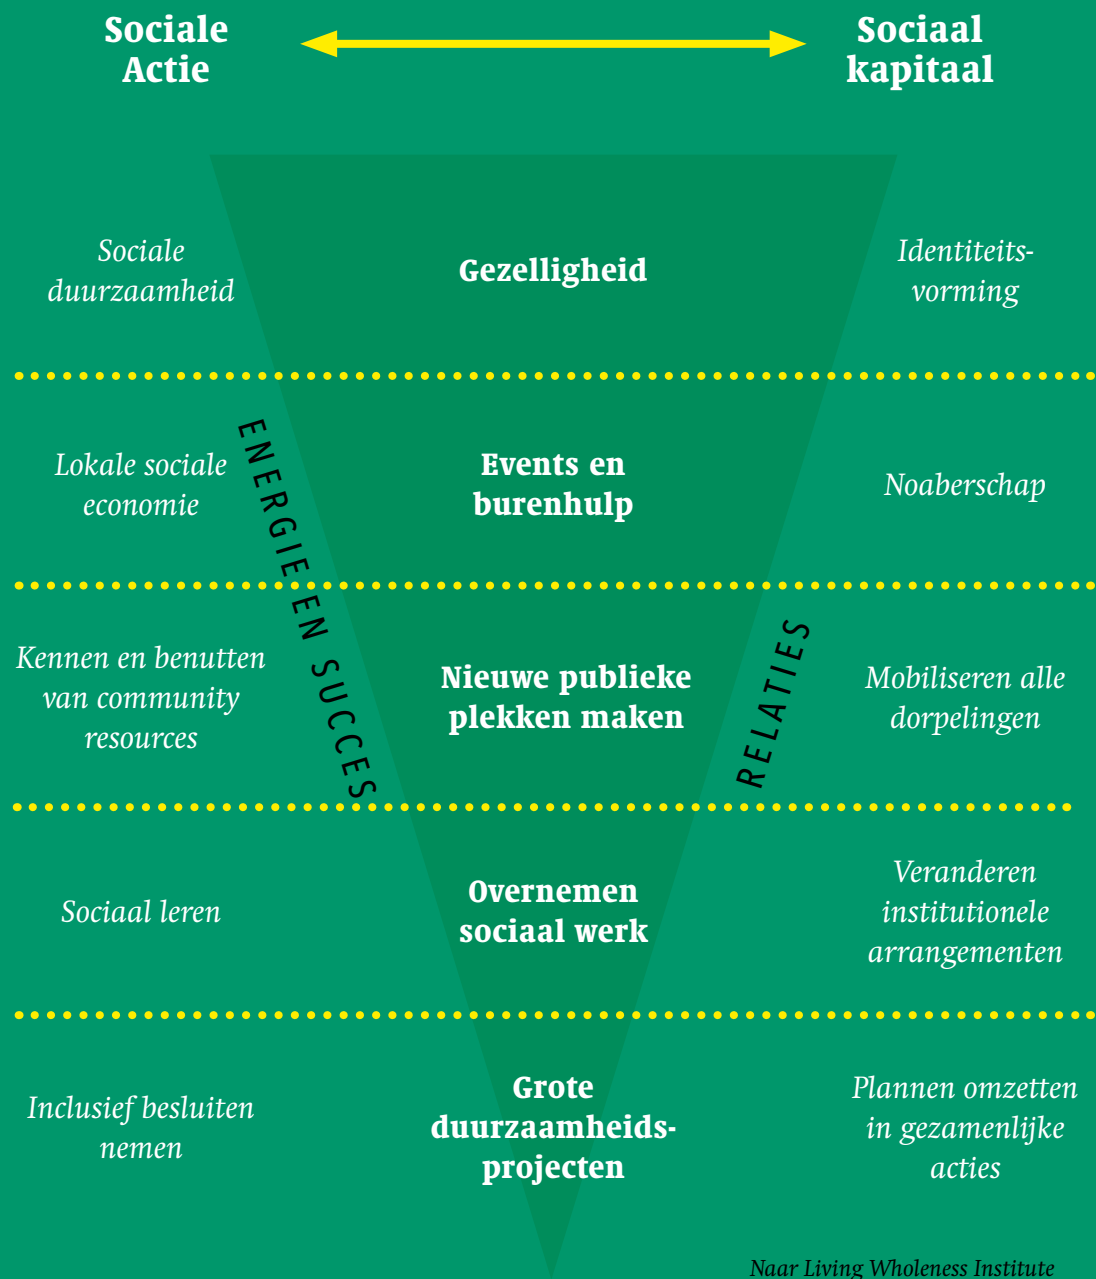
Sociale Actie

Sociaal kapitaal

Sociale duurzaamheid

Gezelligheid

Identiteitsvorming

Lokale sociale economie

ENERGIE EN SUCCES

Events en burenhulp

Noaberschap

Kennen en benutten van community resources

Nieuwe publieke plekken maken

RELATIES

Mobiliseren alle dorpelingen

Sociaal leren

Overnemen sociaal werk

Veranderen institutionele arrangementen

Inclusief besluiten nemen

Grote duurzaamheidsprojecten

Plannen omzetten in gezamenlijke acties

Naar Living Wholeness Institute